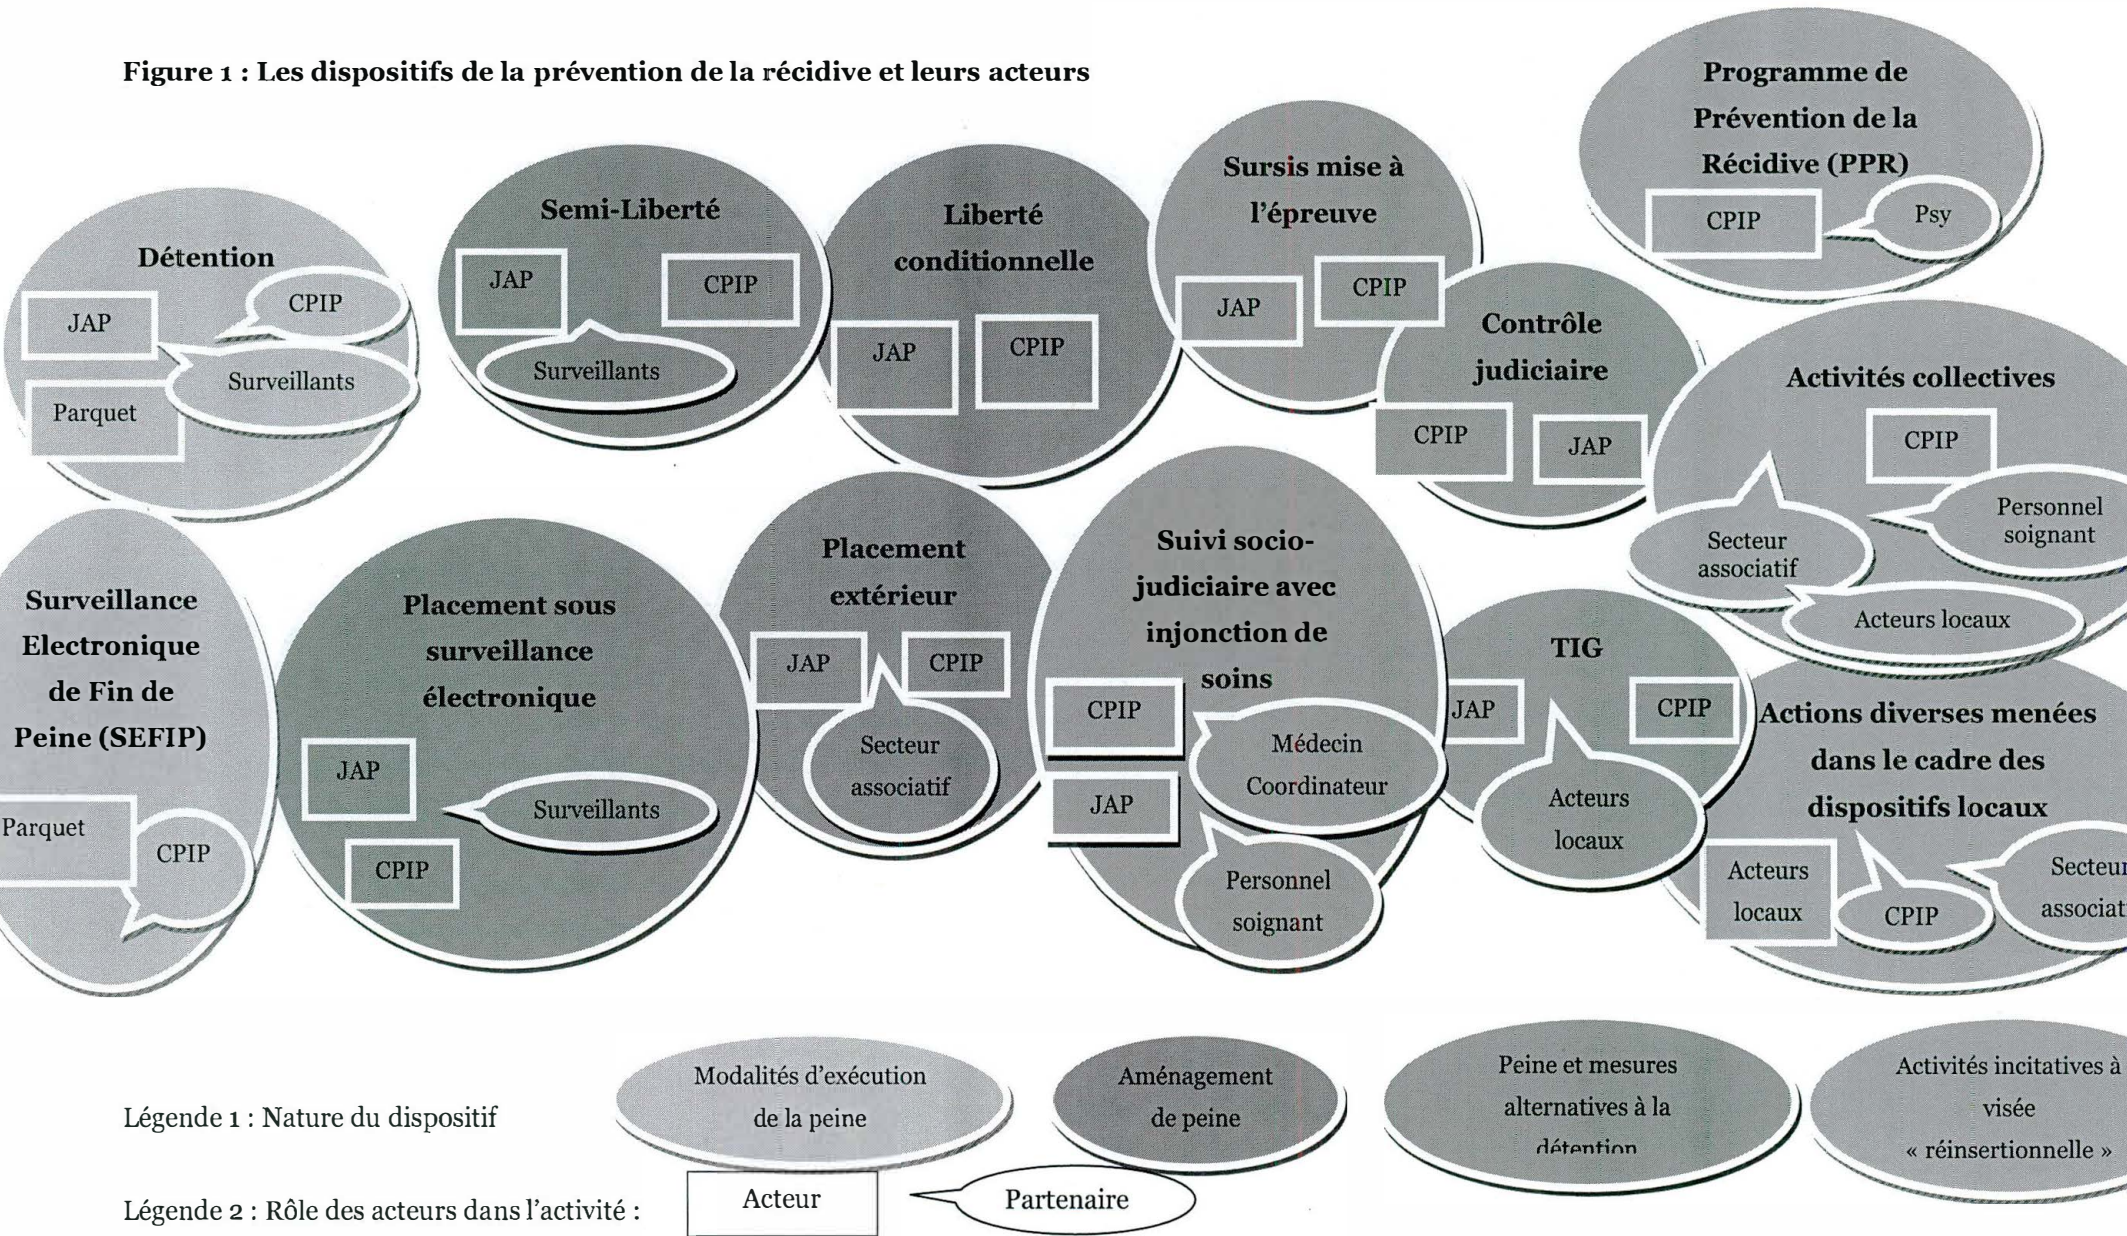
Figure 1 : Les dispositifs de la prévention de la récidive et leurs acteurs

Programme de Prévention de la Récidive (PPR)
CPIP
Psy

Détention
JAP
CPIP
Surveillants
Parquet

Semi-Liberté
JAP
CPIP
Surveillants

Liberté conditionnelle
JAP
CPIP

Sursis mise à l'épreuve
JAP
CPIP

Contrôle judiciaire
CPIP
JAP

Activités collectives
CPIP
Secteur associatif
Personnel soignant
Acteurs locaux

Surveillance Electronique de Fin de Peine (SEFIP)
Parquet
CPIP

Placement sous surveillance électronique
JAP
Surveillants
CPIP

Placement extérieur
JAP
CPIP
Secteur associatif

Suivi socio-judiciaire avec injonction de soins
CPIP
Médecin Coordinateur
JAP
Personnel soignant

TIG
JAP
CPIP
Acteurs locaux

Actions diverses menées dans le cadre des dispositifs locaux
Acteurs locaux
CPIP
Secteur associat

Légende 1 : Nature du dispositif
Modalités d'exécution de la peine
Aménagement de peine
Peine et mesures alternatives à la détention
Activités incitatives à visée « réinsertionnelle »

Légende 2 : Rôle des acteurs dans l'activité :
Acteur
Partenaire